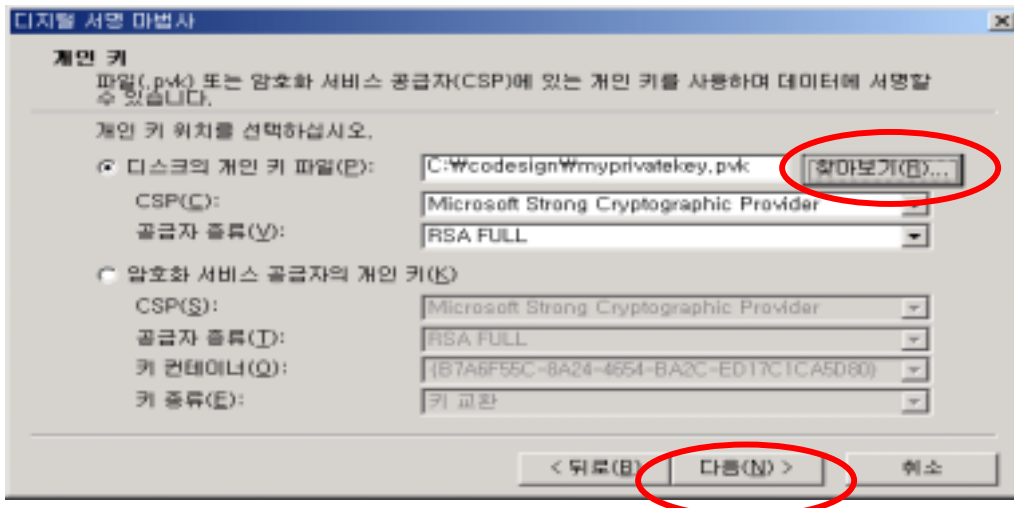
디지털 서명 마법사

개인 키

파일(.pvk) 또는 암호화 서비스 공급자(CSP)에 있는 개인 키를 사용하여 데이터에 서명할 수 있습니다.

개인 키 위치를 선택하십시오.

디스크의 개인 키 파일(P): C:₩codesign₩myprivatekey.pvk 찾아보기(B)...

CSP(C): Microsoft Strong Cryptographic Provider

공급자 종류(V): RSA FULL

암호화 서비스 공급자의 개인 키(K)

CSP(S): Microsoft Strong Cryptographic Provider

공급자 종류(T): RSA FULL

키 컨테이너(O): {B7A6F55C-8A24-4654-BA2C-ED17C1CA5D80}

키 종류(E): 키 교환

< 뒤로(B) 다음(N) > 취소